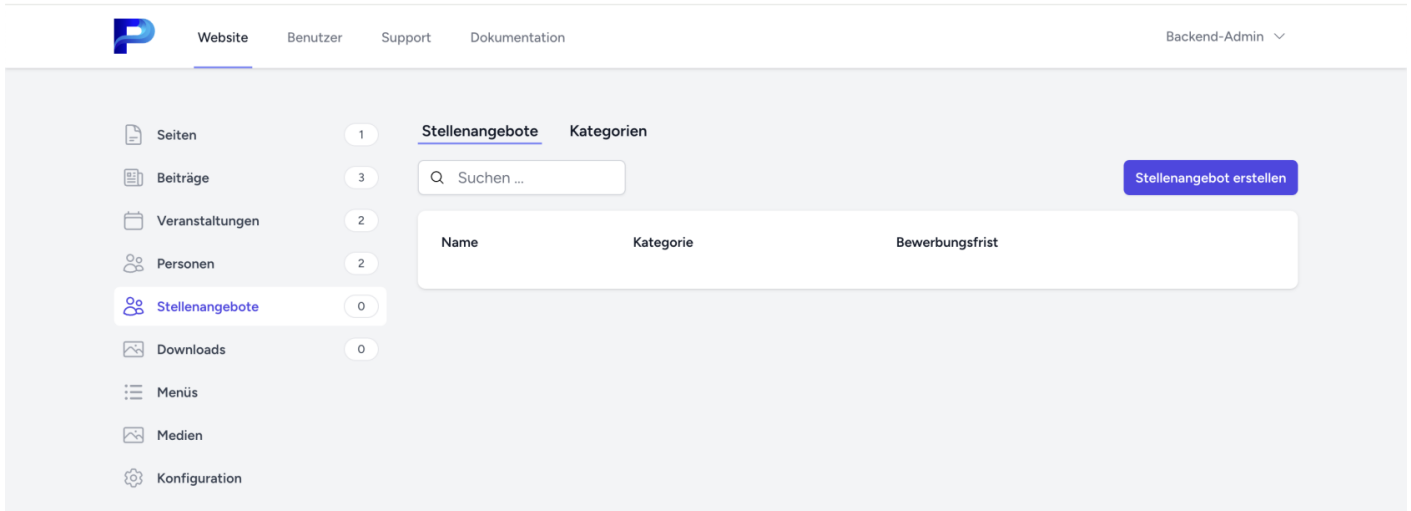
Website Benutzer Support Dokumentation

Backend-Admin

Seiten 1
Beiträge 3
Veranstaltungen 2
Personen 2
Stellenangebote 0
Downloads 0
Menüs
Medien
Konfiguration

Stellenangebote Kategorien

Suchen ...

Stellenangebot erstellen

| Name | Kategorie | Bewerbungsfrist |
|---|---|---|